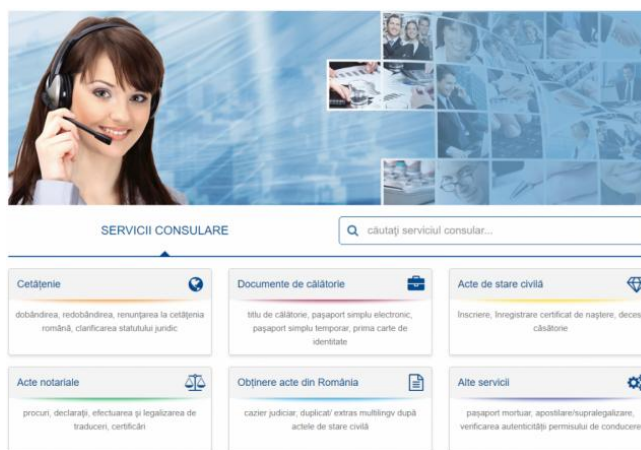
SERVICII CONSULARE

căutați serviciul consular...

Cetățenie

dobândirea, redobândirea, renunțarea la cetățenia română, clarificarea statutului juridic

Documente de călătorie

titlu de călătorie, pașaport simplu electronic, pașaport simplu temporar, prima carte de identitate

Acte de stare civilă

înscriere, înregistrare certificat de naștere, deces, căsătorie

Acte notariale

procuri, declarații, efectuarea și legalizarea de traduceri, certificări

Obținere acte din România

cazier judiciar, duplicat/ extras multilingv după actele de stare civilă

Alte servicii

pașaport mortuar, apostilare/supralegalizare, verificarea autenticității permisului de conducere